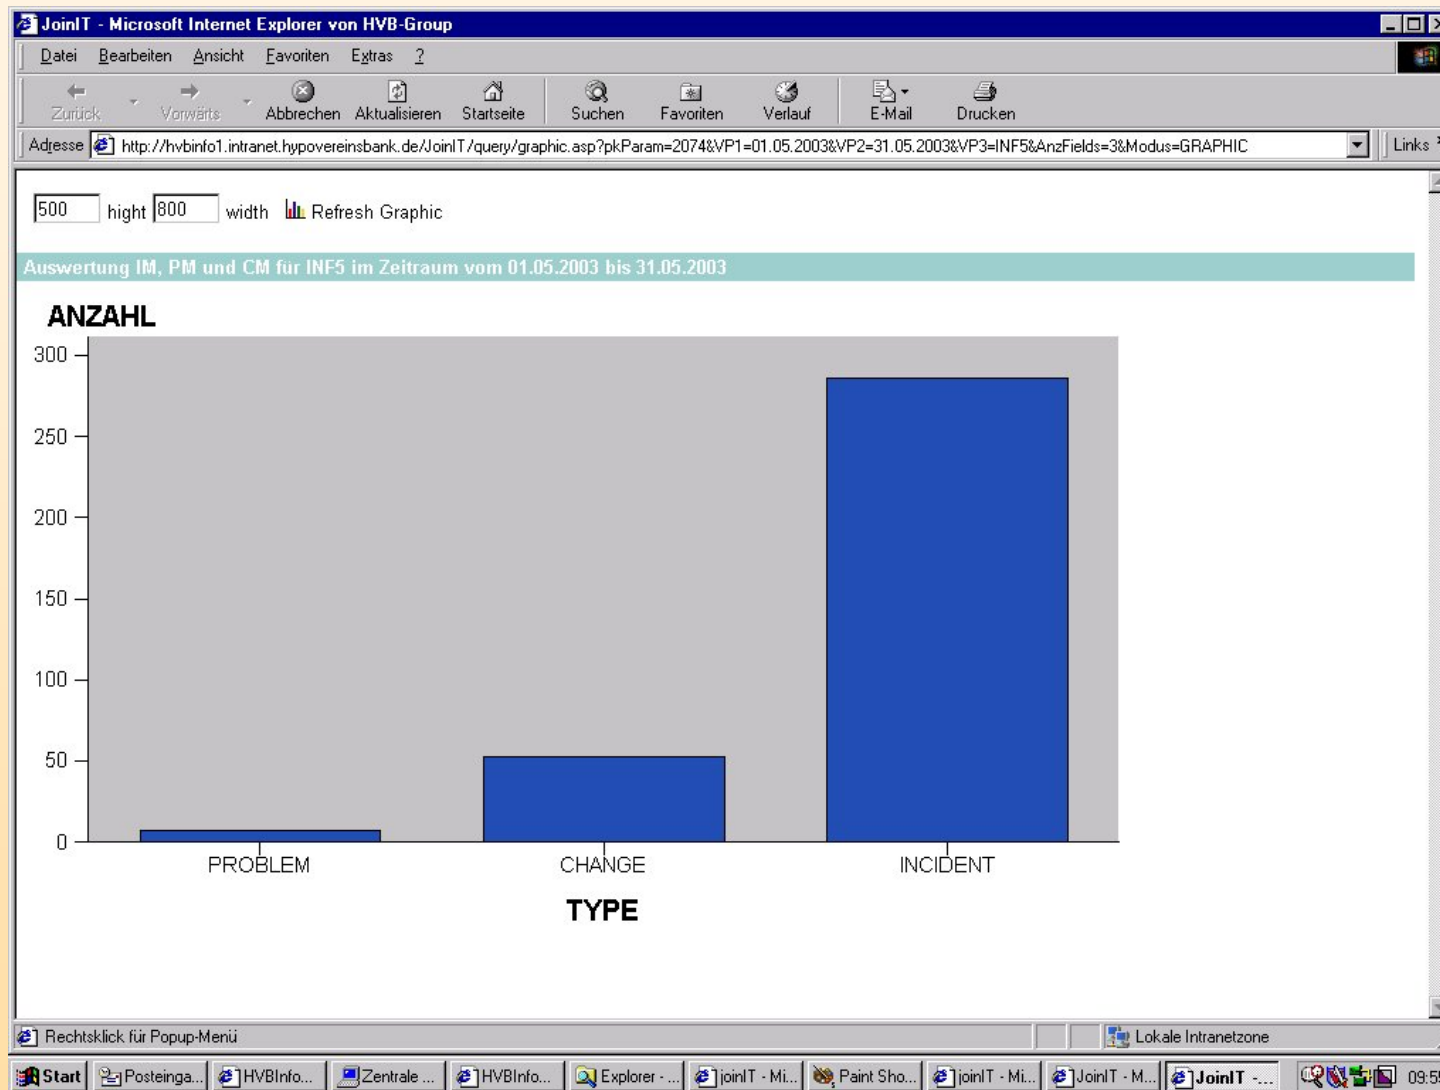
JoinIT - Microsoft Internet Explorer von HVB-Group

Datei Bearbeiten Ansicht Favoriten Extras ?

Zurück Vorwärts Abbrechen Aktualisieren Startseite Suchen Favoriten Verlauf E-Mail Drucken

Adresse http://hvbinfo1.intranet.hypovereinsbank.de/JoinIT/query/graphic.asp?pkParam=2074&VP1=01.05.2003&VP2=31.05.2003&VP3=INF5&AnzFields=3&Modus=GRAPHIC Links

500 hight 800 width Refresh Graphic

Auswertung IM, PM und CM für INF5 im Zeitraum vom 01.05.2003 bis 31.05.2003

ANZAHL

300
250
200
150
100
50
0

PROBLEM CHANGE INCIDENT

TYPE

Rechtsklick für Popup-Menü

Lokale Intranetzone

Start Posteinga... HVBInfo... Zentrale ... HVBInfo... Explorer - ... joinIT - Mi... Paint Sho... joinIT - Mi... JoinIT - M... JoinIT -... 09:5